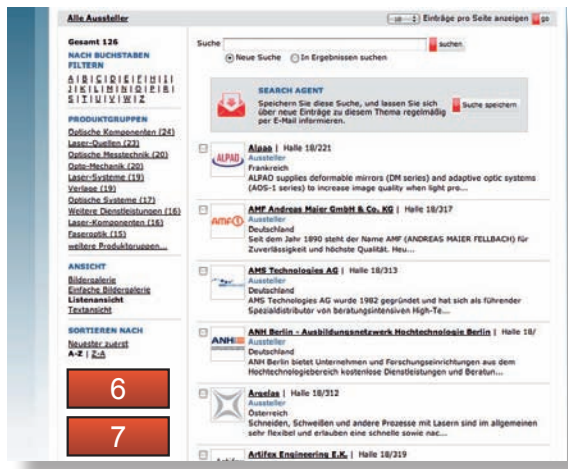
Alle Aussteller

10 Einträge pro Seite anzeigen go

Gesamt 126

NACH BUCHSTABEN FILTERN

A | B | C | D | E | F | H | I | J | K | L | M | N | O | P | R | S | T | U | V | W | Z

PRODUKTGRUPPEN

Optische Komponenten (24)
Laser-Quellen (23)
Optische Messtechnik (20)
Opto-Mechanik (20)
Laser-Systeme (19)
Verlage (19)
Optische Systeme (17)
Weitere Dienstleistungen (16)
Laser-Komponenten (16)
Faseroptik (15)
weitere Produktgruppen...

ANSICHT

Bildergalerie
Einfache Bildergalerie
Listenansicht
Textansicht

SORTIEREN NACH

Neuester zuerst
A-Z | Z-A

6

7

Suche

suchen

Neue Suche In Ergebnissen suchen

SEARCH AGENT

Speichern Sie diese Suche, und lassen Sie sich über neue Einträge zu diesem Thema regelmäßig per E-Mail informieren.

Suche speichern

Alpao | Halle 18/221
ALPAO
Aussteller
Frankreich
ALPAO supplies deformable mirrors (DM series) and adaptive optic systems (AOS-1 series) to increase image quality when light pro...

AMF Andreas Maier GmbH & Co. KG | Halle 18/317
AMF
Aussteller
Deutschland
Seit dem Jahr 1890 steht der Name AMF (ANDREAS MAIER FELLBACH) für Zuverlässigkeit und höchste Qualität. Hea...

AMS Technologies AG | Halle 18/313
Aussteller
Deutschland
AMS Technologies AG wurde 1982 gegründet und hat sich als führender Spezialdistributor von beratungsintensiven High-Te...

ANH Berlin - Ausbildungsnetzwerk Hochtechnologie Berlin | Halle 18/
ANH
Aussteller
Deutschland
ANH Berlin bietet Unternehmen und Forschungseinrichtungen aus dem Hochtechnologiebereich kostenlose Dienstleistungen und Beratun...

Argelas | Halle 18/312
Aussteller
Österreich
Schneiden, Schweißen und andere Prozesse mit Lasern sind im allgemeinen sehr flexibel und erlauben eine schnelle sowie nac...

Artifex Engineering E.K. | Halle 18/319